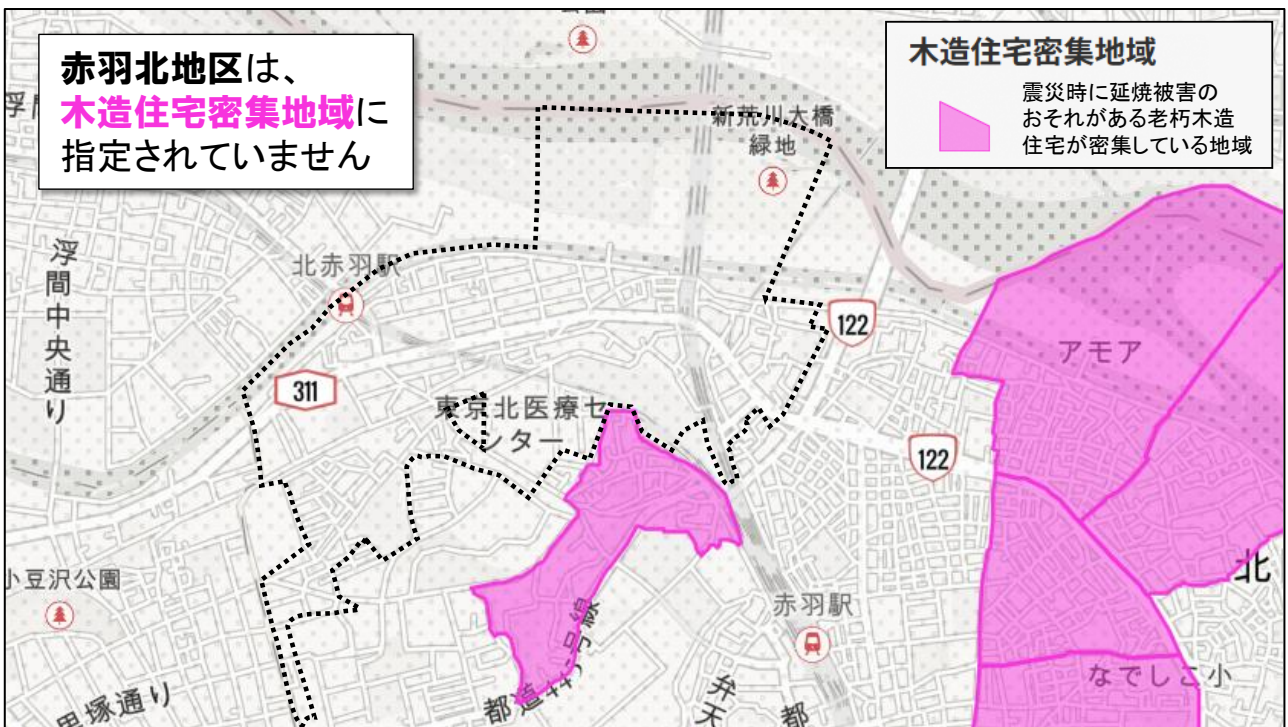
赤羽北地区は、
木造住宅密集地域に
指定されていません

木造住宅密集地域

震災時に延焼被害の
おそれがある老朽木造
住宅が密集している地域

浮
新荒川大橋
緑地
浮
間
中
央
通
り
北赤羽駅
122
アモア
311
東京北医療セ
ンター
122
北
小豆沢公園
赤羽駅
なでしこ小
都道
弁天
都
塚通り